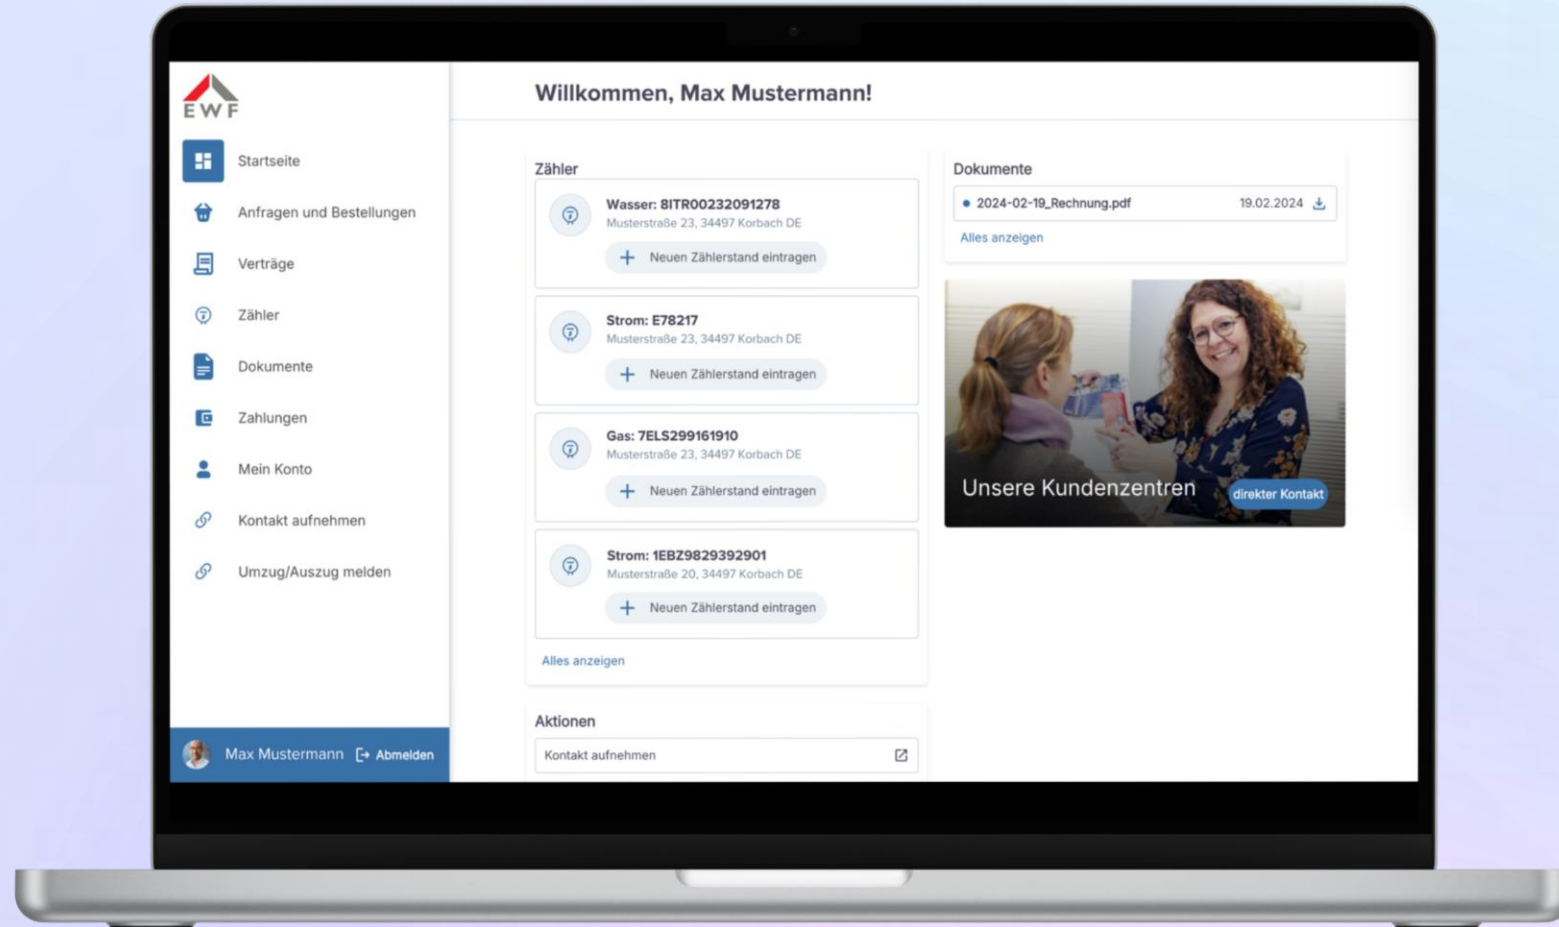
EWF

Startseite
Anfragen und Bestellungen
Verträge
Zähler
Dokumente
Zahlungen
Mein Konto
Kontakt aufnehmen
Umzug/Auszug melden

Max Mustermann Abmelden

Willkommen, Max Mustermann!

Zähler

Wasser: 8ITR00232091278
Musterstraße 23, 34497 Korbach DE
Neuen Zählerstand eintragen

Strom: E78217
Musterstraße 23, 34497 Korbach DE
Neuen Zählerstand eintragen

Gas: 7ELS299161910
Musterstraße 23, 34497 Korbach DE
Neuen Zählerstand eintragen

Strom: 1EBZ9829392901
Musterstraße 20, 34497 Korbach DE
Neuen Zählerstand eintragen

Alles anzeigen

Aktionen
Kontakt aufnehmen

Dokumente
2024-02-19_Rechnung.pdf 19.02.2024
Alles anzeigen

Unsere Kundenzentren
direkter Kontakt